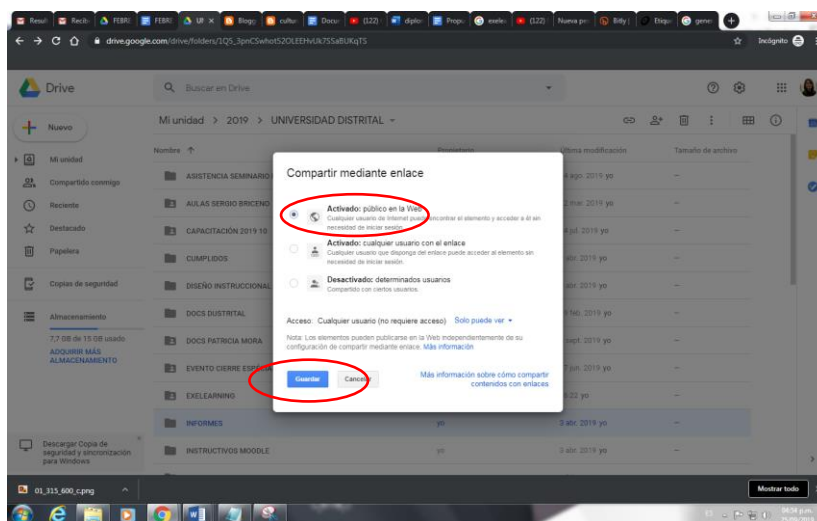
Result | Recib | FEBRE | FEBRE | UI × | Blogg | cultur | Docu | (122) | diplo | Propu | exele | (122) | Nueva pe | Bitly | Etique | gene

drive.google.com/drive/folders/1QS_3pnCSwhot52OLEEHvUk7SSaBUKqTS

Incógnito

Drive

Buscar en Drive

Nuevo

Mi unidad > 2019 > UNIVERSIDAD DISTRITAL

Mi unidad
Compartido conmigo
Reciente
Destacado
Papelera
Copias de seguridad
Almacenamiento
7,7 GB de 15 GB usado
ADQUIRIR MÁS ALMACENAMIENTO

Descargar Copia de seguridad y sincronización para Windows

Nombre ↑ | Propietario | Última modificación | Tamaño de archivo

ASISTENCIA SEMINARIO | 4 ago. 2019 yo | –
AULAS SERGIO BRICEÑO | 2 mar. 2019 yo | –
CAPACITACIÓN 2019 10 | 4 jul. 2019 yo | –
CUMPLIDOS | 5 abr. 2019 yo | –
DISEÑO INSTRUCCIONAL | abr. 2019 yo | –
DOCS DUSTRITAL | 9 feb. 2019 yo | –
DOCS PATRICIA MORA | 8 sept. 2019 yo | –
EVENTO CIERRE ESP | 7 jun. 2019 yo | –
EXELEARNING | 6:22 yo | –
INFORMES | yo | 3 abr. 2019 yo | –
INSTRUCTIVOS MOODLE | 3 abr. 2019 yo | –

Compartir mediante enlace

Activado: público en la Web
Cualquier usuario de Internet puede encontrar el elemento y acceder a él sin necesidad de iniciar sesión.

Activado: cualquier usuario con el enlace
Cualquier usuario que disponga del enlace puede acceder al elemento sin necesidad de iniciar sesión.

Desactivado: determinados usuarios
Compartido con ciertos usuarios.

Acceso: Cualquier usuario (no requiere acceso) Solo puede ver ▾

Nota: Los elementos pueden publicarse en la Web independientemente de su configuración de compartir mediante enlace. Más información

Guardar | Cancelar

Más información sobre cómo compartir contenidos con enlaces

01_315_600_c.png

Mostrar todo

08:58 p.m.